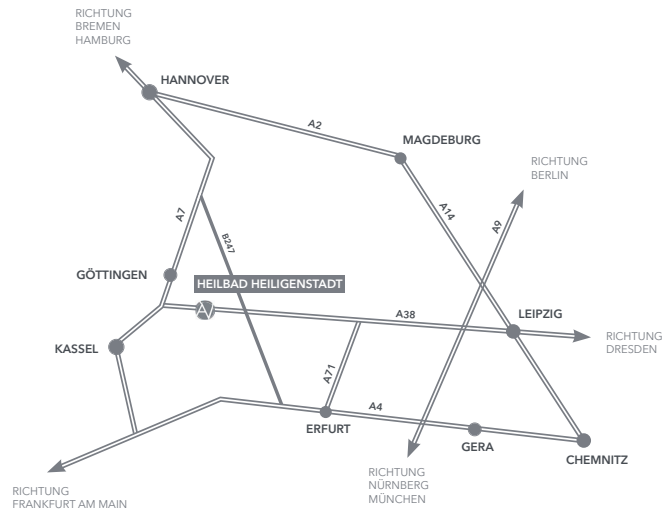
RICHTUNG
BREMEN
HAMBURG

HANNOVER

A2

MAGDEBURG

RICHTUNG
BERLIN

A7

B247

A14

A9

GÖTTINGEN

HEILBAD HEILIGENSTADT

A38

LEIPZIG

RICHTUNG
DRESDEN

KASSEL

A71

A4

ERFURT

GERA

CHEMNITZ

RICHTUNG
NÜRNBERG
MÜNCHEN

RICHTUNG
FRANKFURT AM MAIN